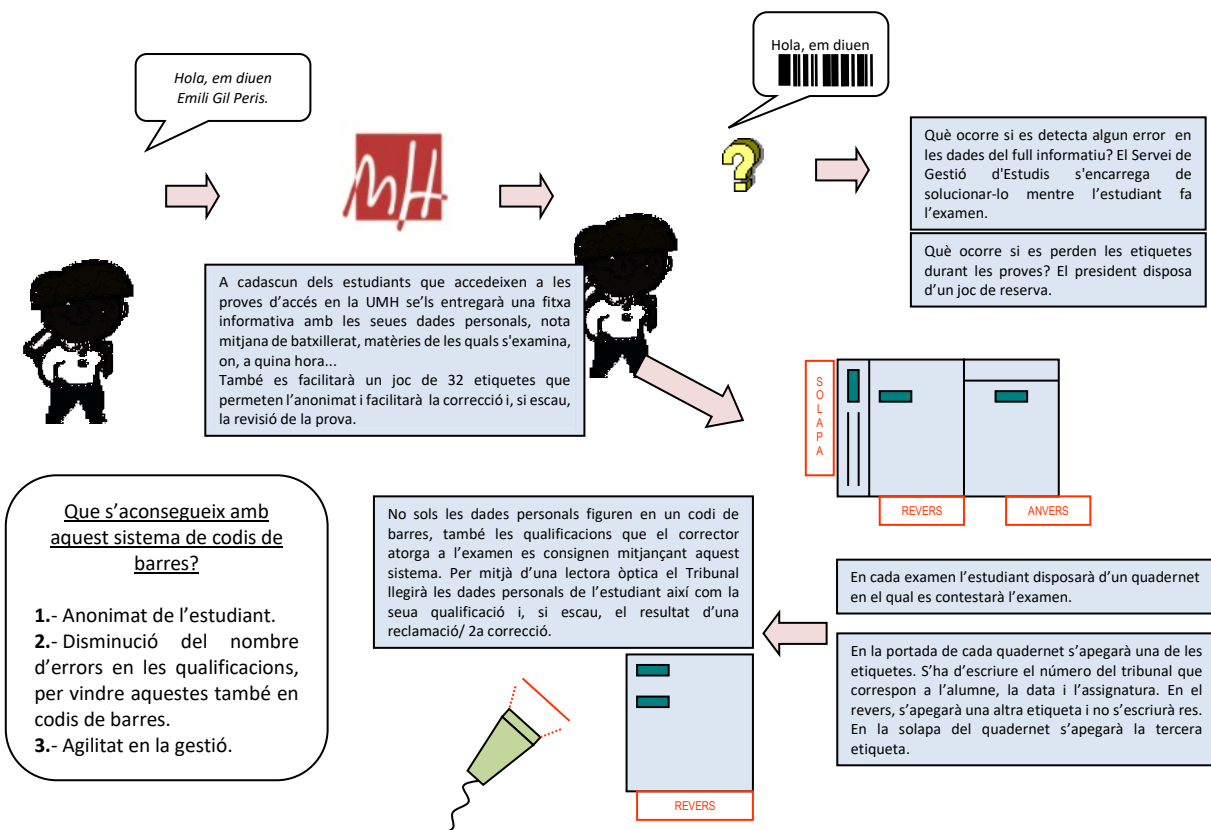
Hola, em diuen Emili Gil Peris.

Hola, em diuen

Què ocorre si es detecta algun error en les dades del full informatiu? El Servei de Gestió d'Estudis s'encarrega de solucionar-lo mentre l'estudiant fa l'examen.

Què ocorre si es perden les etiquetes durant les proves? El president disposa d'un joc de reserva.

A cadascun dels estudiants que accedeixen a les proves d'accés en la UMH se'ls entregarà una fitxa informativa amb les seues dades personals, nota mitjana de batxillerat, matèries de les quals s'examina, on, a quina hora...
També es facilitarà un joc de 32 etiquetes que permeten l'anonimat i facilitarà la correcció i, si escau, la revisió de la prova.

S
O
L
A
P
A

REVERS

ANVERS

Que s'aconsegueix amb aquest sistema de codis de barres?

1.- Anonimat de l'estudiant.
2.- Disminució del nombre d'errors en les qualificacions, per vindre aquestes també en codis de barres.
3.- Agilitat en la gestió.

No sols les dades personals figuren en un codi de barres, també les qualificacions que el corrector atorga a l'examen es consignen mitjançant aquest sistema. Per mitjà d'una lectora òptica el Tribunal llegirà les dades personals de l'estudiant així com la seua qualificació i, si escau, el resultat d'una reclamació/ 2a correcció.

En cada examen l'estudiant disposarà d'un quadernet en el qual es contestarà l'examen.

En la portada de cada quadernet s'apegarà una de les etiquetes. S'ha d'escriure el número del tribunal que correspon a l'alumne, la data i l'assignatura. En el revers, s'apegarà una altra etiqueta i no s'escriurà res. En la solapa del quadernet s'apegarà la tercera etiqueta.

REVERS